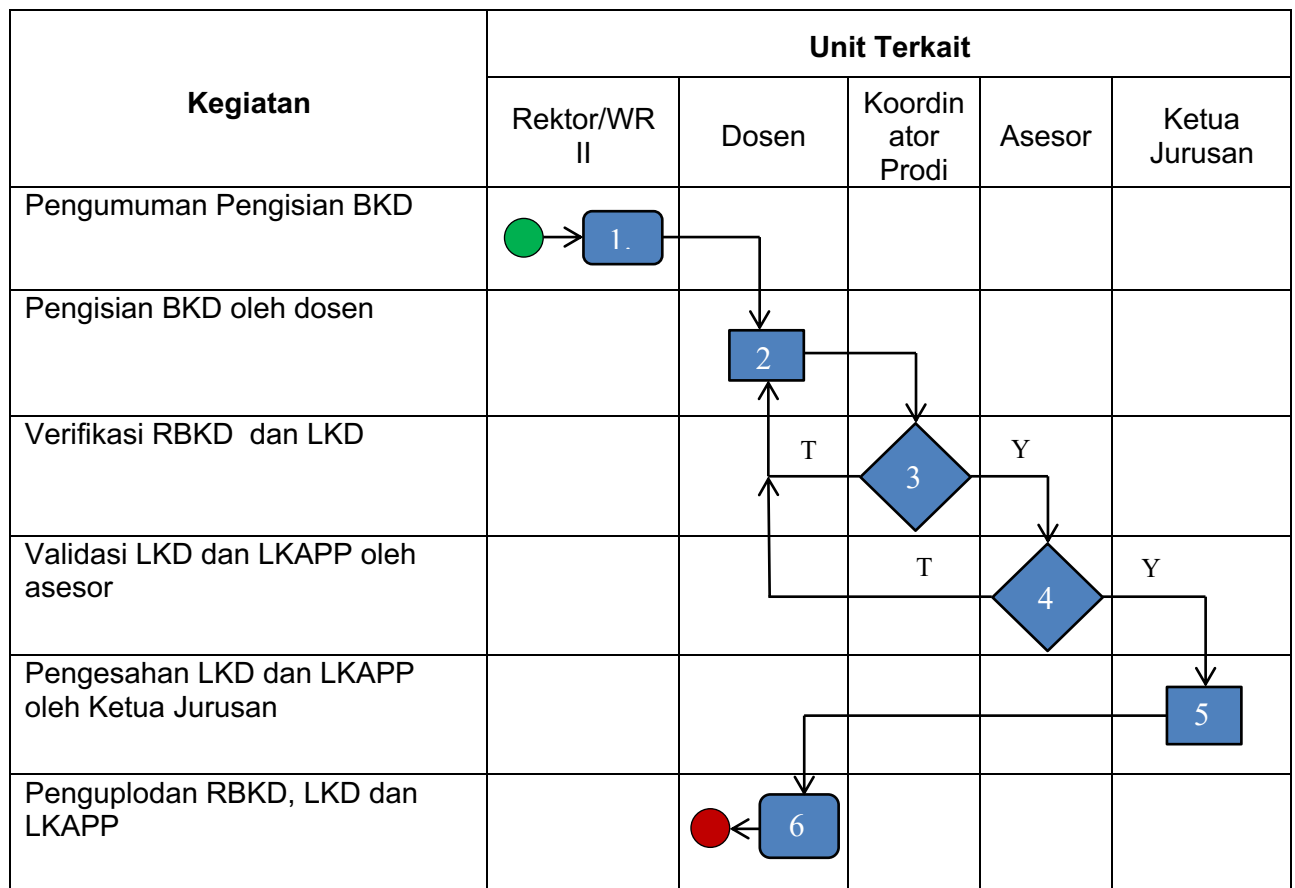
| Kegiatan | Unit Terkait | | | | |
|---|---|---|---|---|---|
| | Rektor/WR II | Dosen | Koordinator Prodi | Asesor | Ketua Jurusan |
| Pengumuman Pengisian BKD | 1. | | | | |
| Pengisian BKD oleh dosen | | 2 | | | |
| Verifikasi RBKD dan LKD | | T | 3 | Y | |
| Validasi LKD dan LKAPP oleh asesor | | | T | 4 | Y |
| Pengesahan LKD dan LKAPP oleh Ketua Jurusan | | | | | 5 |
| Penguplodan RBKD, LKD dan LKAPP | | 6 | | | |